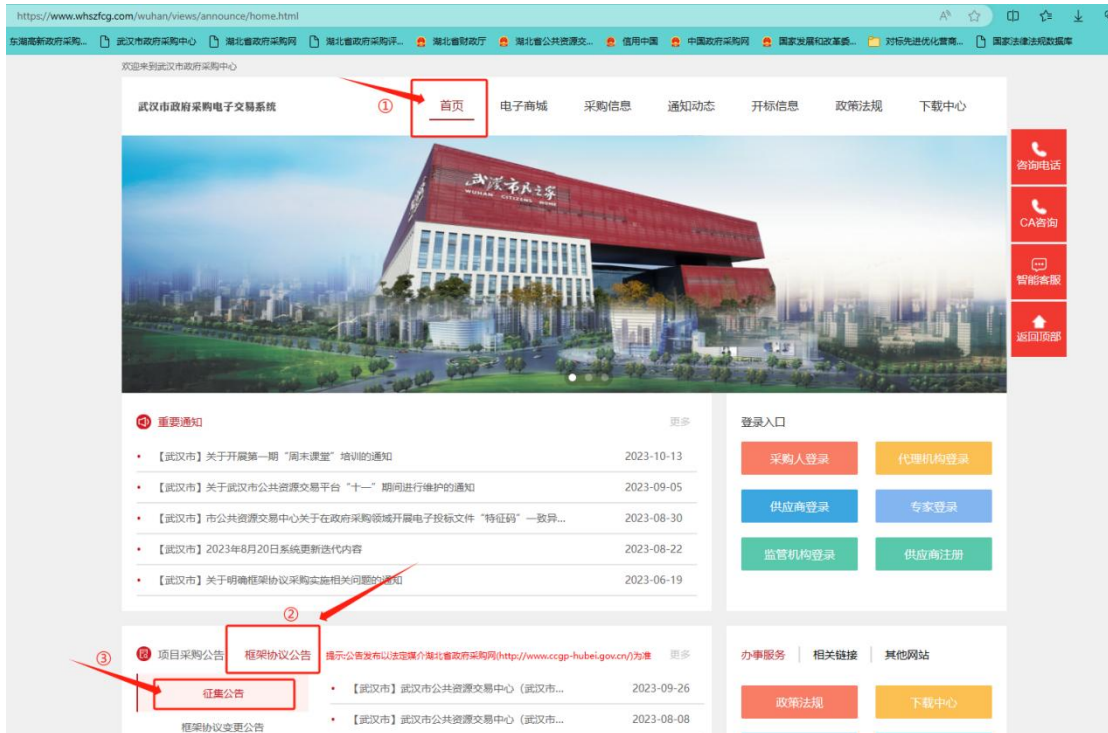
https://www.whszfcg.com/wuhan/views/announce/home.html

东湖高新政府采购... 武汉市政府采购中心 湖北省政府采购网 湖北省政府采购评... 湖北省财政厅 湖北省公共资源交... 信用中国 中国政府采购网 国家发展和改革委... 对标先进优化营商... 国家法律法规数据库

欢迎来到武汉市政府采购中心

武汉市政府采购电子交易系统 ① 首页 电子商城 采购信息 通知动态 开标信息 政策法规 下载中心

咨询电话
CA咨询
智能客服
返回顶部

武汉市民之家 WUHAN CITIZENS HOME

重要通知 更多

【武汉市】关于开展第一期“周末课堂”培训的通知 2023-10-13
【武汉市】关于武汉市公共资源交易平台“十一”期间进行维护的通知 2023-09-05
【武汉市】市公共资源交易中心关于在政府采购领域开展电子投标文件“特征码”一致异... 2023-08-30
【武汉市】2023年8月20日系统更新迭代内容 2023-08-22
【武汉市】关于明确框架协议采购实施相关问题的通知 2023-06-19

登录入口
采购人登录 代理机构登录
供应商登录 专家登录
监管机构登录 供应商注册

②
③
项目采购公告 框架协议公告 提示:公告发布以法定媒介湖北省政府采购网(http://www.ccgp-hubei.gov.cn/)为准 更多

征集公告
框架协议变更公告

【武汉市】武汉市公共资源交易中心(武汉市... 2023-09-26
【武汉市】武汉市公共资源交易中心(武汉市... 2023-08-08

办事服务 相关链接 其他网站
政策法规 下载中心